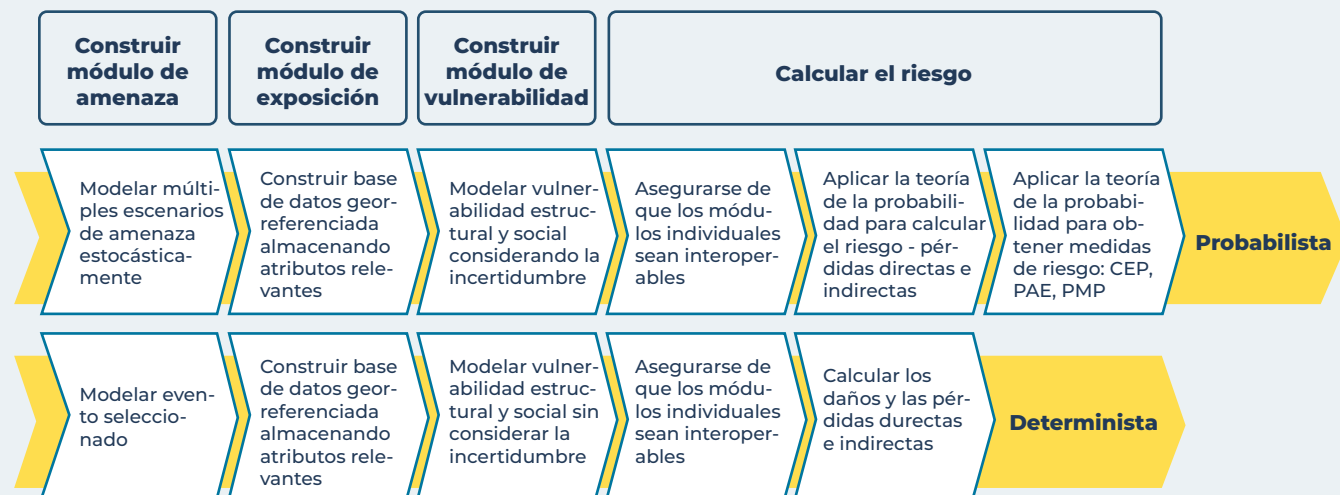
Construir módulo de amenaza

Construir módulo de exposición

Construir módulo de vulnerabilidad

Calcular el riesgo

Modelar múltiples escenarios de amenaza estocásticamente

Construir base de datos georreferenciada almacenando atributos relevantes

Modelar vulnerabilidad estructural y social considerando la incertidumbre

Asegurarse de que los módulos individuales sean interoperables

Aplicar la teoría de la probabilidad para calcular el riesgo - pérdidas directas e indirectas

Aplicar la teoría de la probabilidad para obtener medidas de riesgo: CEP, PAE, PMP

Probabilista

Modelar evento seleccionado

Construir base de datos georreferenciada almacenando atributos relevantes

Modelar vulnerabilidad estructural y social sin considerar la incertidumbre

Asegurarse de que los módulos individuales sean interoperables

Calcular los daños y las pérdidas durectas e indirectas

Determinista